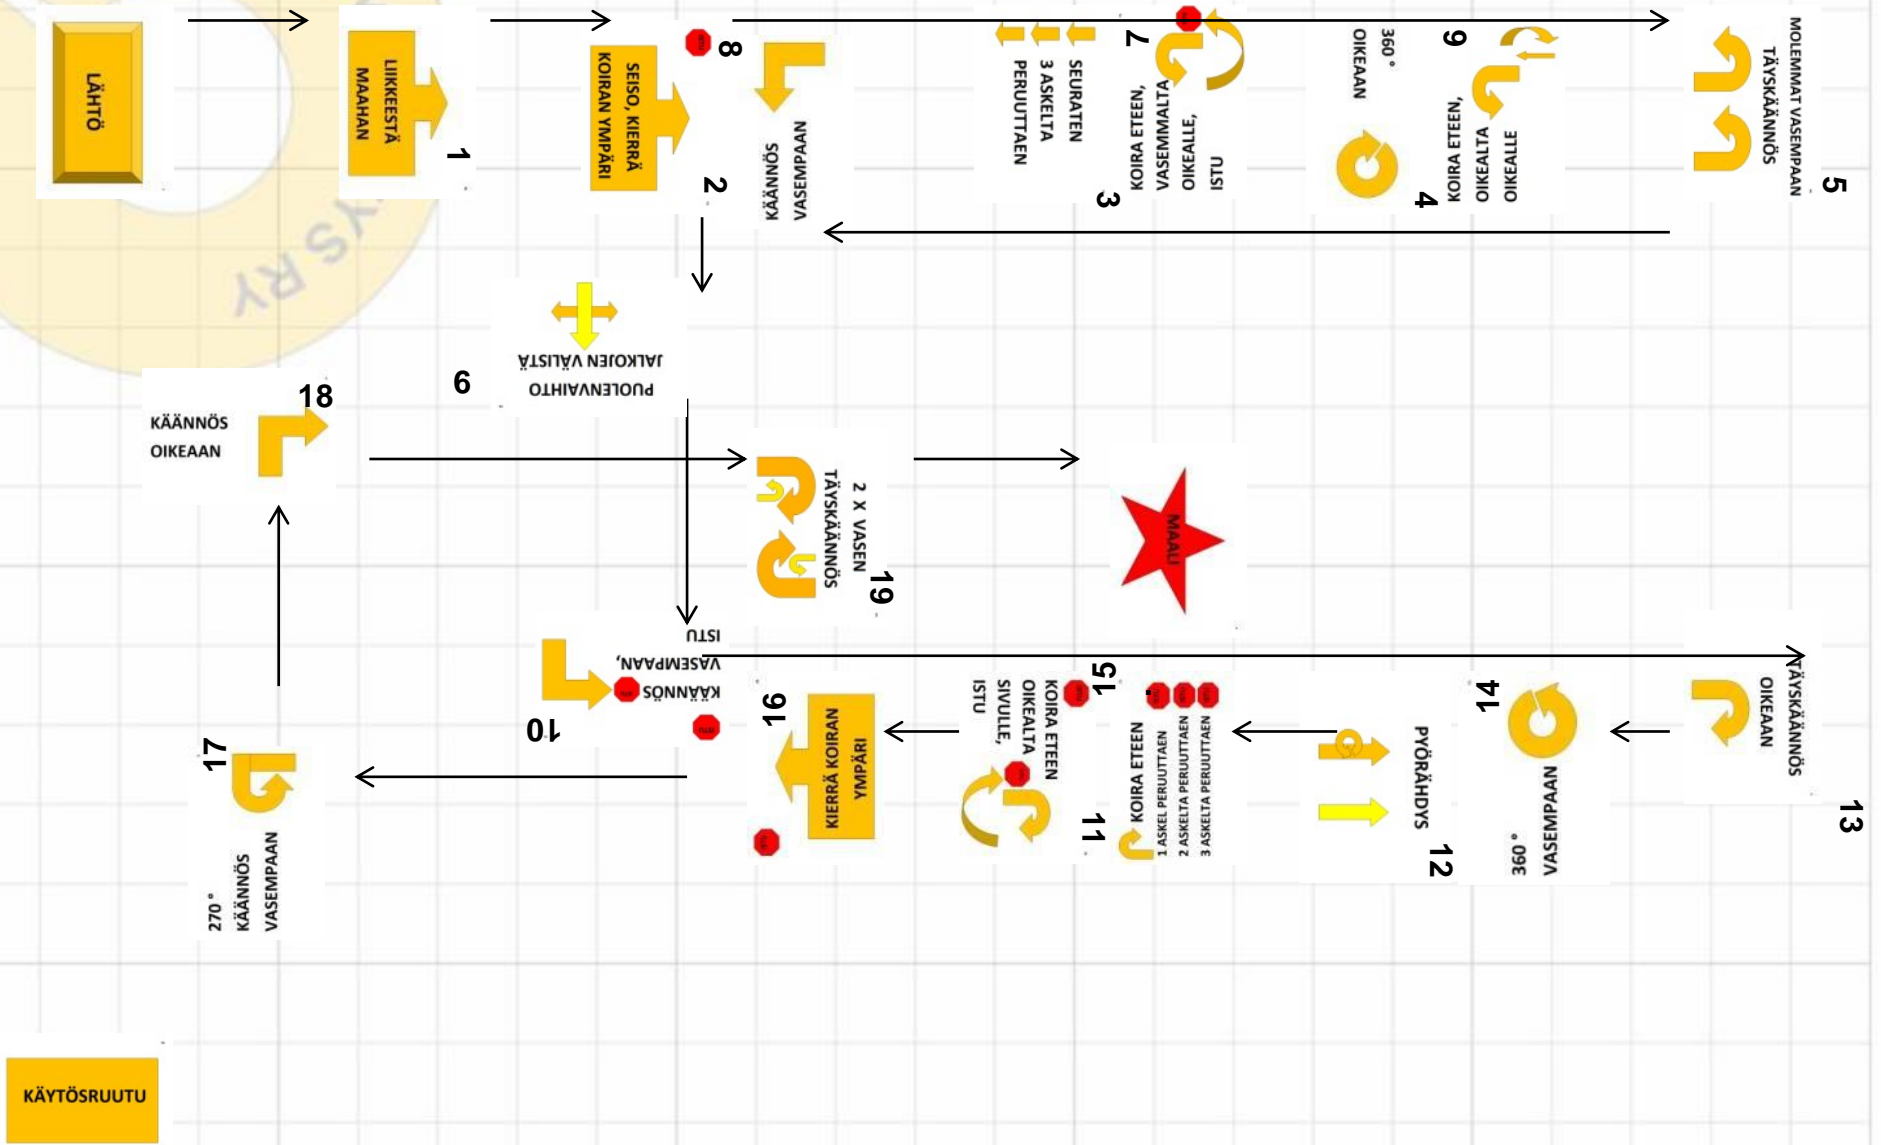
LÄHTÖ

LIIKKEESTÄ MAAHAN
1

SEISO, KIERRÄ KOIRAN YMPÄRI
2

8

KÄÄNNÖS VASEMPAAN

SEURATEN 3 ASKELTA PERUUTTAEN

7

KOIRA ETEEN, VASEMMALTA OIKEALLE, ISTU
3

360 ° OIKEAAN

9

KOIRA ETEEN, OIKEALTA OIKEALLE
4

MOLEMMAT VASEMPAAN TÄYSKÄÄNNÖS
5

PUOLENVAIHTO JALKOJEN VÄLISTÄ
6

KÄÄNNÖS OIKEAAN
18

2 X VASEN TÄYSKÄÄNNÖS
19

MAALI

KÄÄNNÖS VASEMPAAN, ISTU
10

KIERRÄ KOIRAN YMPÄRI
16

KOIRA ETEEN OIKEALTA SIVULLE, ISTU
15
11

KOIRA ETEEN
1 ASKEL PERUUTTAEN
2 ASKELTA PERUUTTAEN
3 ASKELTA PERUUTTAEN

PYÖRÄHDYS
12

360 ° VASEMPAAN
14

TÄYSKÄÄNNÖS OIKEAAN
13

17
270 ° KÄÄNNÖS VASEMPAAN

KÄYTÖSRUUTU